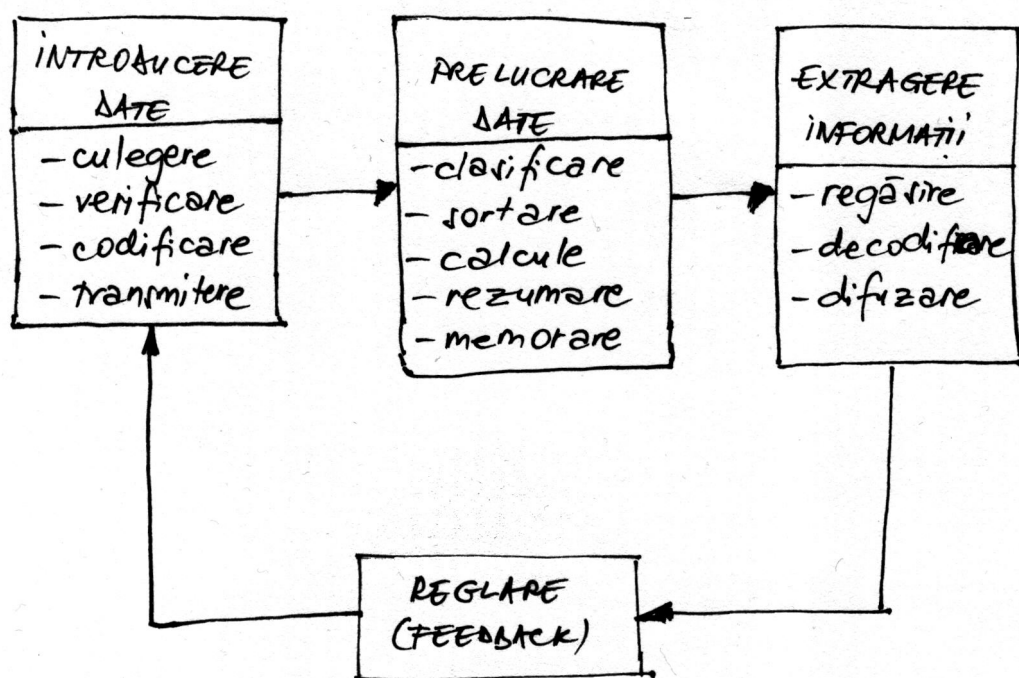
INTRODUCERE DATE
- culegere
- verificare
- codificare
- transmitere

PRELUCRARE DATE
- clasificare
- sortare
- calcule
- rezumare
- memorare

EXTRAGERE INFORMAȚII
- regăsire
- decodificare
- difuzare

REGLARE (FEEDBACK)